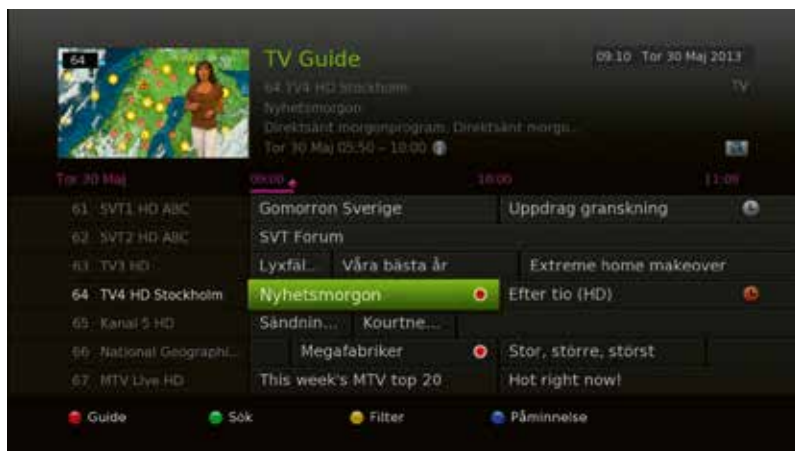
64

TV Guide

09:10 Tor 30 Maj 2013

64 TV4 HD Stockholm

TV

Nyhetsmorgon

Direktsänt morgonprogram. Direktsänt morgo...

Tor 30 Maj 05:50 – 10:00

Tor 30 Maj

09:00

10:00

11:00

| | | | |
|---|---|---|---|
| 61 SVT1 HD ABC | Gomorron Sverige | Uppdrag granskning | |
| 62 SVT2 HD ABC | SVT Forum | | |
| 63 TV3 HD | Lyxfäl... | Våra bästa år | Extreme home makeover |
| 64 TV4 HD Stockholm | Nyhetsmorgon | Efter tio (HD) | |
| 65 Kanal 5 HD | Sändnin... | Kourtne... | |
| 66 National Geographi... | Megafabriker | Stor, större, störst | |
| 67 MTV Live HD | This week's MTV top 20 | Hot right now! | |

Guide

Sök

Filter

Påminnelse